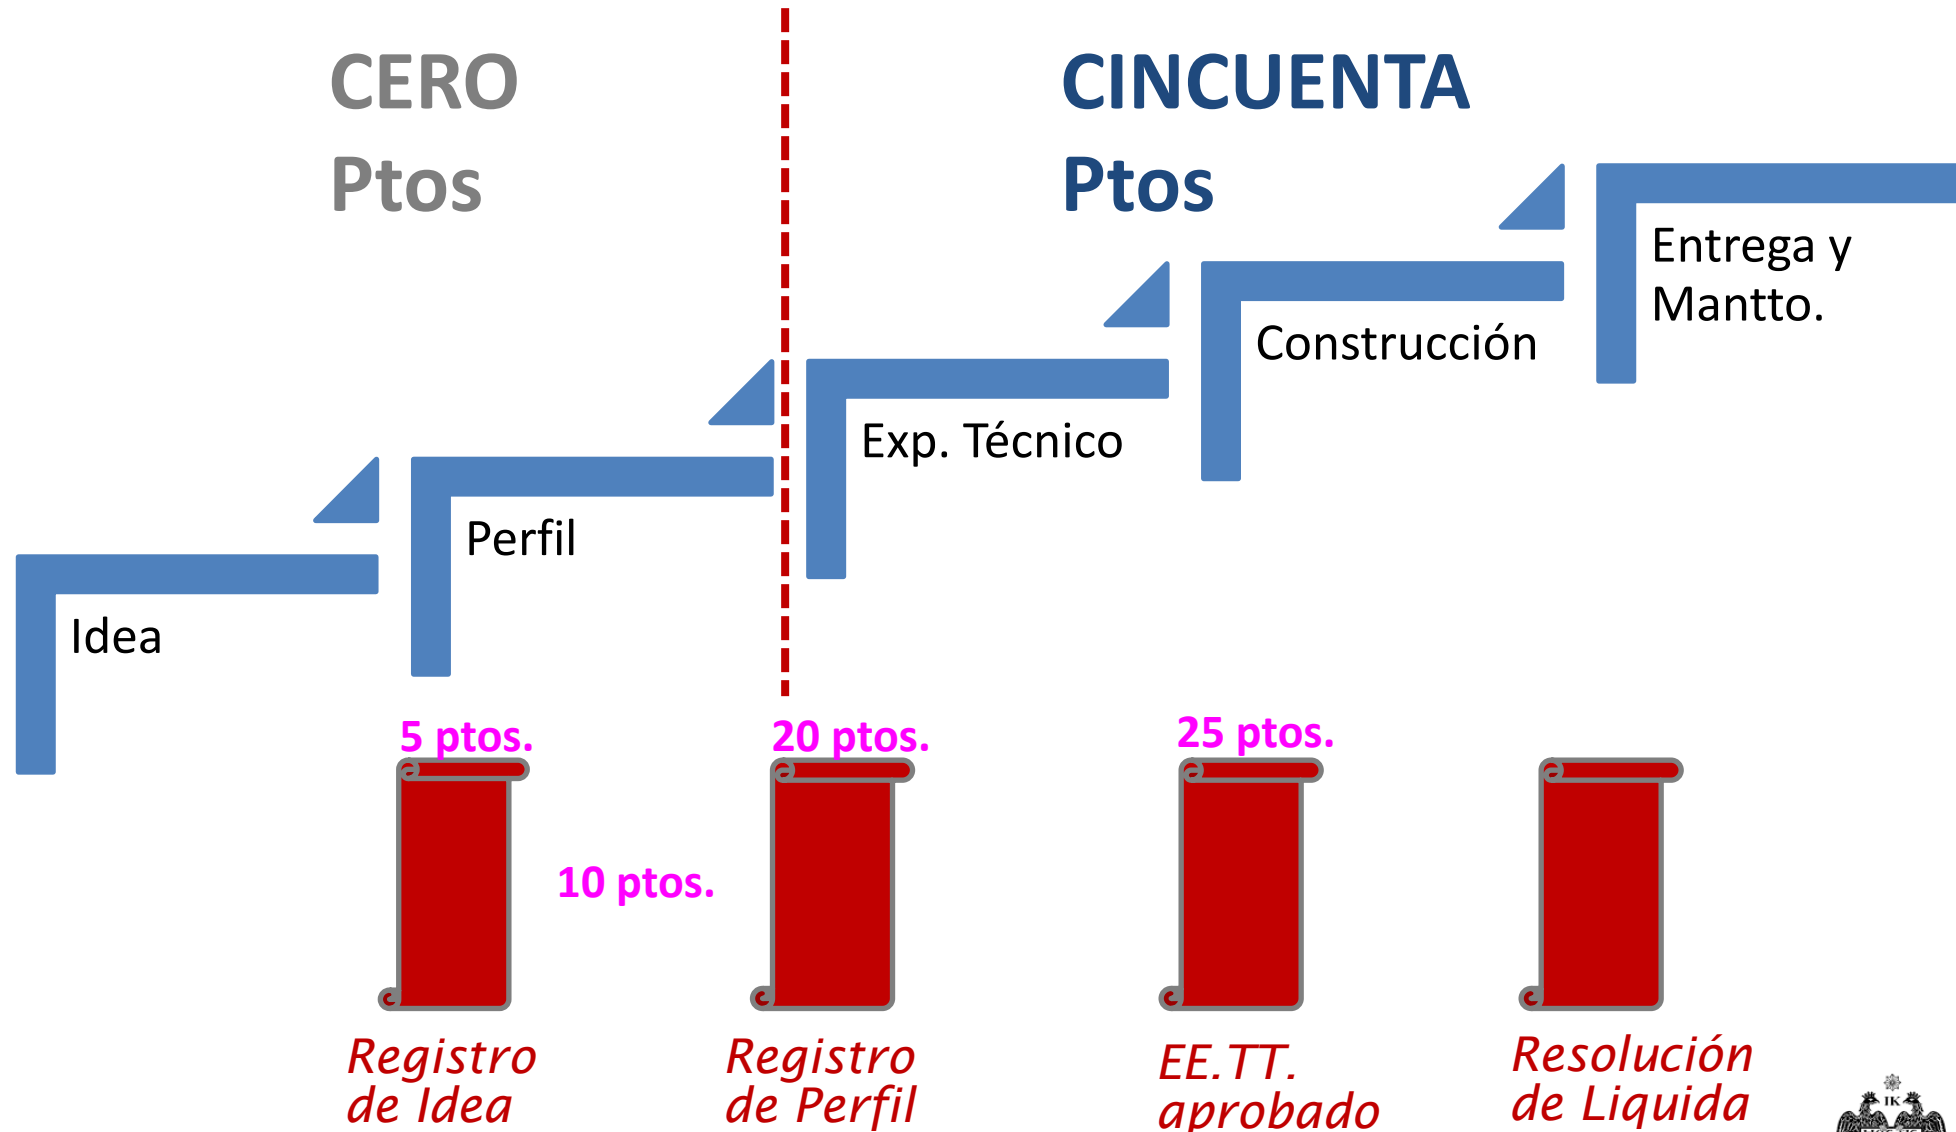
CERO Ptos

CINCUENTA Ptos

Entrega y Mantto.

Construcción

Exp. Técnico

Perfil

Idea

5 ptos.

20 ptos.

25 ptos.

10 ptos.

Registro de Idea

Registro de Perfil

EE.TT. aprobado

Resolución de Liquida

IK